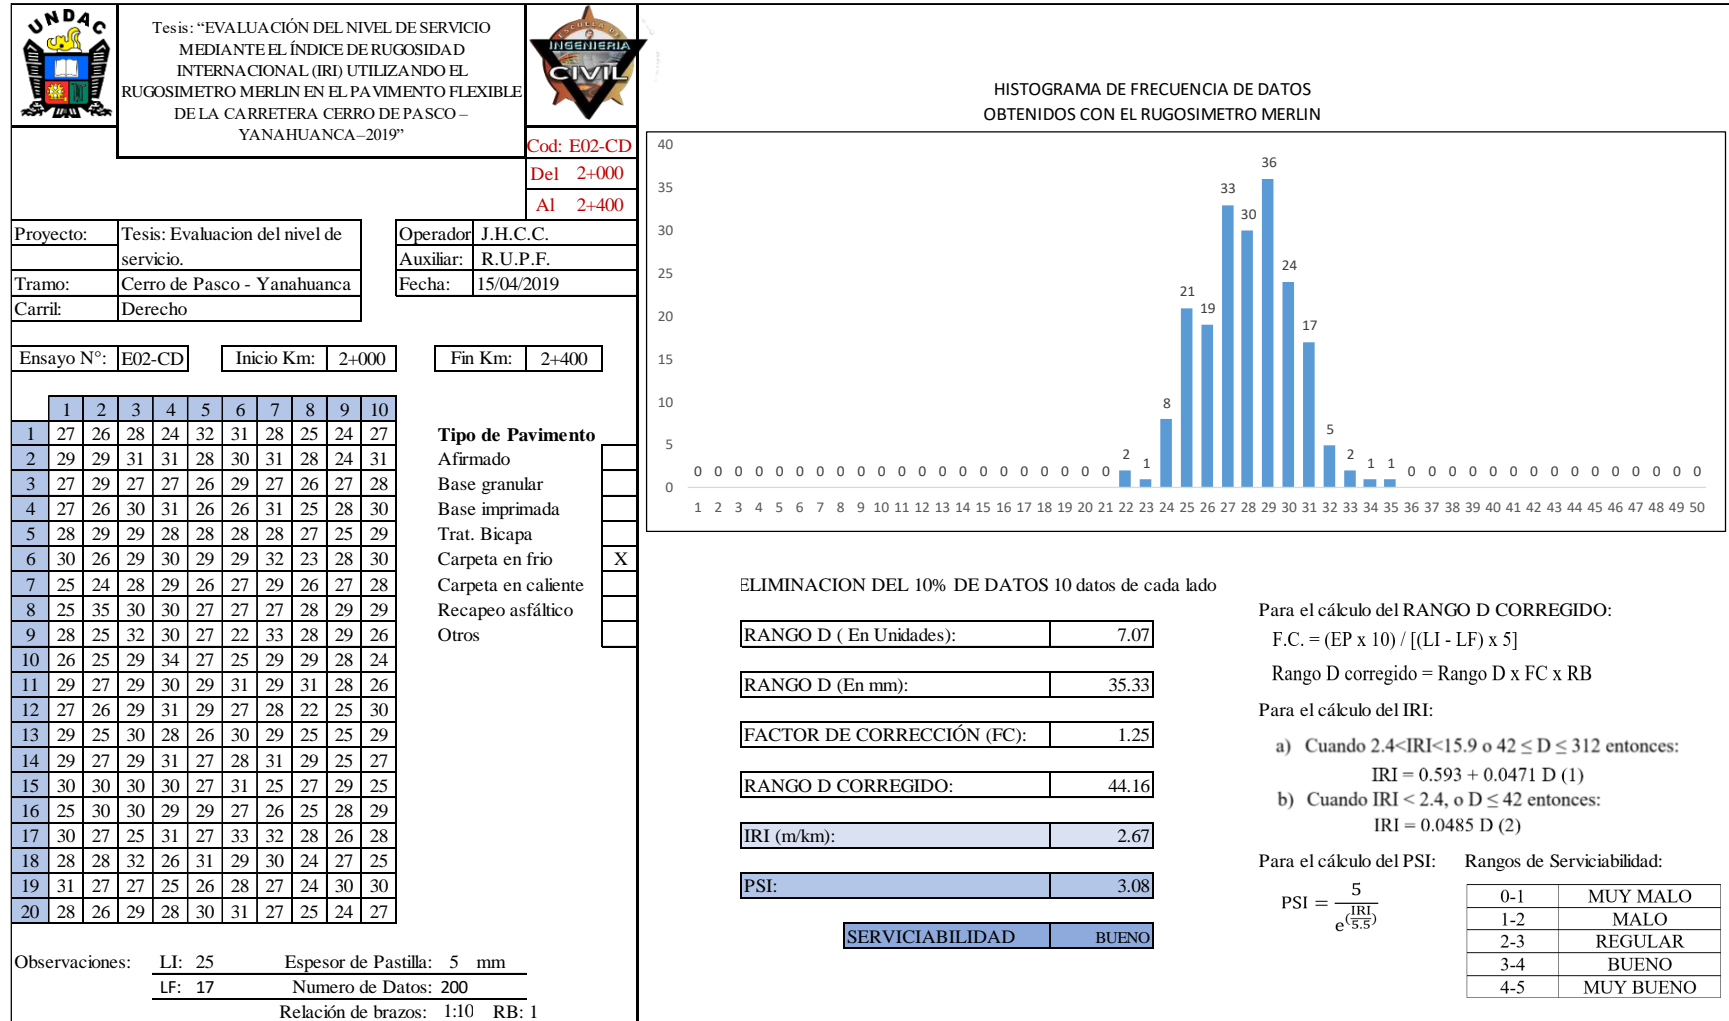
UNDAC

Tesis: “EVALUACIÓN DEL NIVEL DE SERVICIO MEDIANTE EL ÍNDICE DE RUGOSIDAD INTERNACIONAL (IRI) UTILIZANDO EL RUGOSIMETRO MERLIN EN EL PAVIMENTO FLEXIBLE DE LA CARRETERA CERRO DE PASCO – YANAHUANCA–2019”

ESCUELA DE INGENIERIA CIVIL

Cod: E02-CD
Del 2+000
Al 2+400

| Proyecto: | Tesis: Evaluacion del nivel de servicio. |
|---|---|
| Tramo: | Cerro de Pasco - Yanahuanca |
| Carril: | Derecho |

| Operador | J.H.C.C. |
|---|---|
| Auxiliar: | R.U.P.F. |
| Fecha: | 15/04/2019 |

Ensayo N°: E02-CD   Inicio Km: 2+000   Fin Km: 2+400

| | 1 | 2 | 3 | 4 | 5 | 6 | 7 | 8 | 9 | 10 |
|---|---|---|---|---|---|---|---|---|---|---|
| 1 | 27 | 26 | 28 | 24 | 32 | 31 | 28 | 25 | 24 | 27 |
| 2 | 29 | 29 | 31 | 31 | 28 | 30 | 31 | 28 | 24 | 31 |
| 3 | 27 | 29 | 27 | 27 | 26 | 29 | 27 | 26 | 27 | 28 |
| 4 | 27 | 26 | 30 | 31 | 26 | 26 | 31 | 25 | 28 | 30 |
| 5 | 28 | 29 | 29 | 28 | 28 | 28 | 28 | 27 | 25 | 29 |
| 6 | 30 | 26 | 29 | 30 | 29 | 29 | 32 | 23 | 28 | 30 |
| 7 | 25 | 24 | 28 | 29 | 26 | 27 | 29 | 26 | 27 | 28 |
| 8 | 25 | 35 | 30 | 30 | 27 | 27 | 27 | 28 | 29 | 29 |
| 9 | 28 | 25 | 32 | 30 | 27 | 22 | 33 | 28 | 29 | 26 |
| 10 | 26 | 25 | 29 | 34 | 27 | 25 | 29 | 29 | 28 | 24 |
| 11 | 29 | 27 | 29 | 30 | 29 | 31 | 29 | 31 | 28 | 26 |
| 12 | 27 | 26 | 29 | 31 | 29 | 27 | 28 | 22 | 25 | 30 |
| 13 | 29 | 25 | 30 | 28 | 26 | 30 | 29 | 25 | 25 | 29 |
| 14 | 29 | 27 | 29 | 31 | 27 | 28 | 31 | 29 | 25 | 27 |
| 15 | 30 | 30 | 30 | 30 | 27 | 31 | 25 | 27 | 29 | 25 |
| 16 | 25 | 30 | 30 | 29 | 29 | 27 | 26 | 25 | 28 | 29 |
| 17 | 30 | 27 | 25 | 31 | 27 | 33 | 32 | 28 | 26 | 28 |
| 18 | 28 | 28 | 32 | 26 | 31 | 29 | 30 | 24 | 27 | 25 |
| 19 | 31 | 27 | 27 | 25 | 26 | 28 | 27 | 24 | 30 | 30 |
| 20 | 28 | 26 | 29 | 28 | 30 | 31 | 27 | 25 | 24 | 27 |

| Tipo de Pavimento | |
|---|---|
| Afirmado | |
| Base granular | |
| Base imprimada | |
| Trat. Bicapa | |
| Carpeta en frio | X |
| Carpeta en caliente | |
| Recapeo asfáltico | |
| Otros | |

Observaciones: LI: 25   Espesor de Pastilla: 5 mm
LF: 17   Numero de Datos: 200
Relación de brazos: 1:10   RB: 1

HISTOGRAMA DE FRECUENCIA DE DATOS OBTENIDOS CON EL RUGOSIMETRO MERLIN

40 35 30 25 20 15 10 5 0
0 0 0 0 0 0 0 0 0 0 0 0 0 0 0 0 0 0 0 0 0 2 1 8 21 19 33 30 36 24 17 5 2 1 1 0 0 0 0 0 0 0 0 0 0 0 0 0 0 0
1 2 3 4 5 6 7 8 9 10 11 12 13 14 15 16 17 18 19 20 21 22 23 24 25 26 27 28 29 30 31 32 33 34 35 36 37 38 39 40 41 42 43 44 45 46 47 48 49 50

ELIMINACION DEL 10% DE DATOS 10 datos de cada lado

| RANGO D ( En Unidades): | 7.07 |
|---|---|
| RANGO D (En mm): | 35.33 |
| FACTOR DE CORRECCIÓN (FC): | 1.25 |
| RANGO D CORREGIDO: | 44.16 |
| IRI (m/km): | 2.67 |
| PSI: | 3.08 |
| SERVICIABILIDAD | BUENO |

Para el cálculo del RANGO D CORREGIDO:
F.C. = (EP x 10) / [(LI - LF) x 5]
Rango D corregido = Rango D x FC x RB
Para el cálculo del IRI:
a) Cuando 2.4<IRI<15.9 o $42 \leq D \leq 312$ entonces:
IRI = 0.593 + 0.0471 D (1)
b) Cuando IRI < 2.4, o $D \leq 42$ entonces:
IRI = 0.0485 D (2)
Para el cálculo del PSI:
$PSI = \frac{5}{e^{(\frac{IRI}{5.5})}}$
Rangos de Serviciabilidad:

| 0-1 | MUY MALO |
|---|---|
| 1-2 | MALO |
| 2-3 | REGULAR |
| 3-4 | BUENO |
| 4-5 | MUY BUENO |